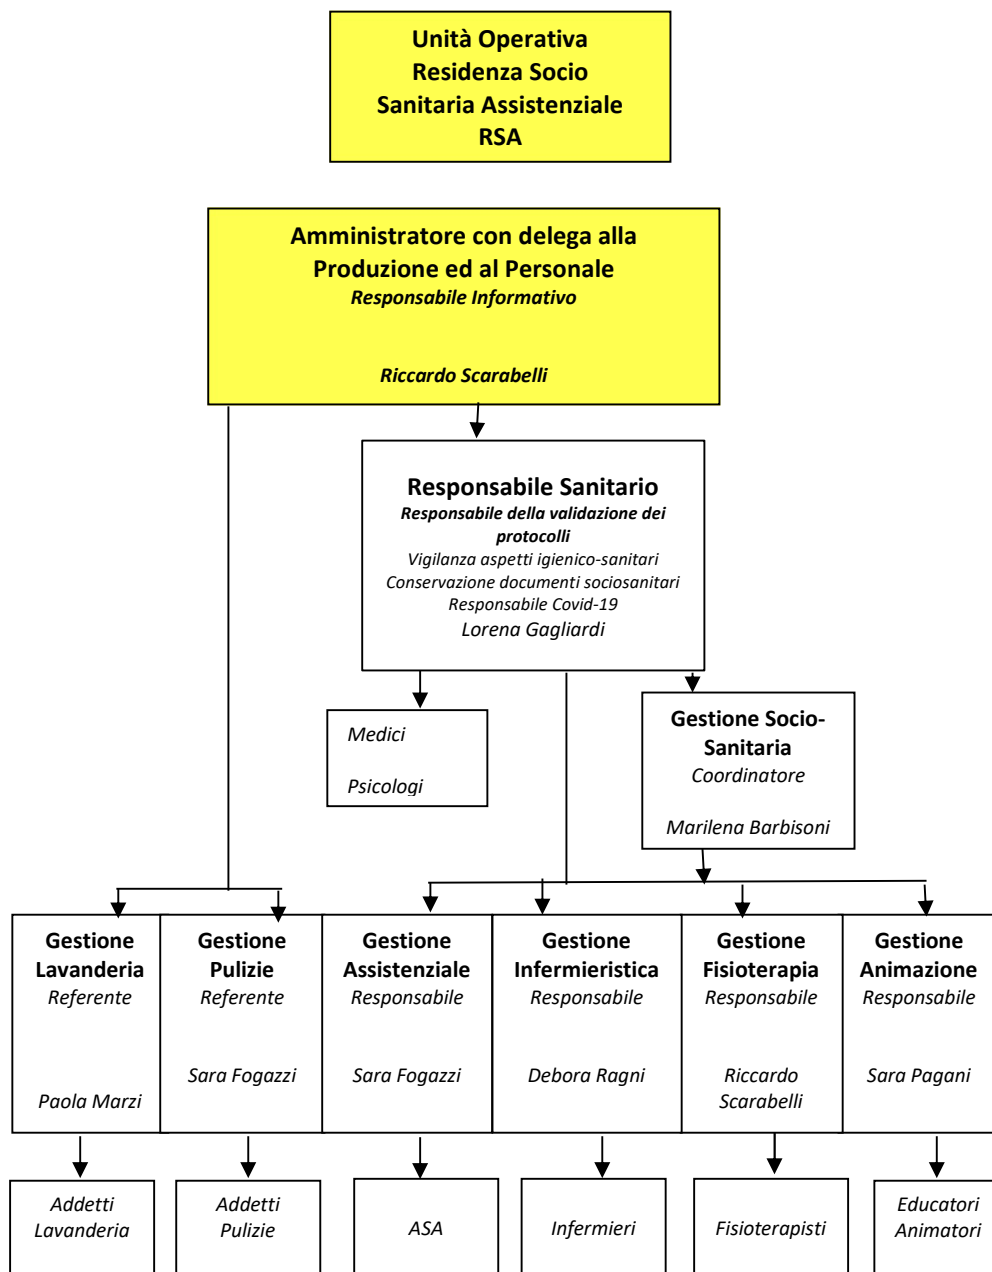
Unità Operativa
Residenza Socio
Sanitaria Assistenziale
RSA

Amministratore con delega alla Produzione ed al Personale
Responsabile Informativo

Riccardo Scarabelli

Responsabile Sanitario
Responsabile della validazione dei protocolli
Vigilanza aspetti igienico-sanitari
Conservazione documenti sociosanitari
Responsabile Covid-19
Lorena Gagliardi

Medici

Psicologi

Gestione Socio-Sanitaria
Coordinatore

Marilena Barbisoni

Gestione Lavanderia
Referente

Paola Marzi

Gestione Pulizie
Referente

Sara Fogazzi

Gestione Assistenziale
Responsabile

Sara Fogazzi

Gestione Infermieristica
Responsabile

Debora Ragni

Gestione Fisioterapia
Responsabile

Riccardo Scarabelli

Gestione Animazione
Responsabile

Sara Pagani

Addetti Lavanderia

Addetti Pulizie

ASA

Infermieri

Fisioterapisti

Educatori Animatori